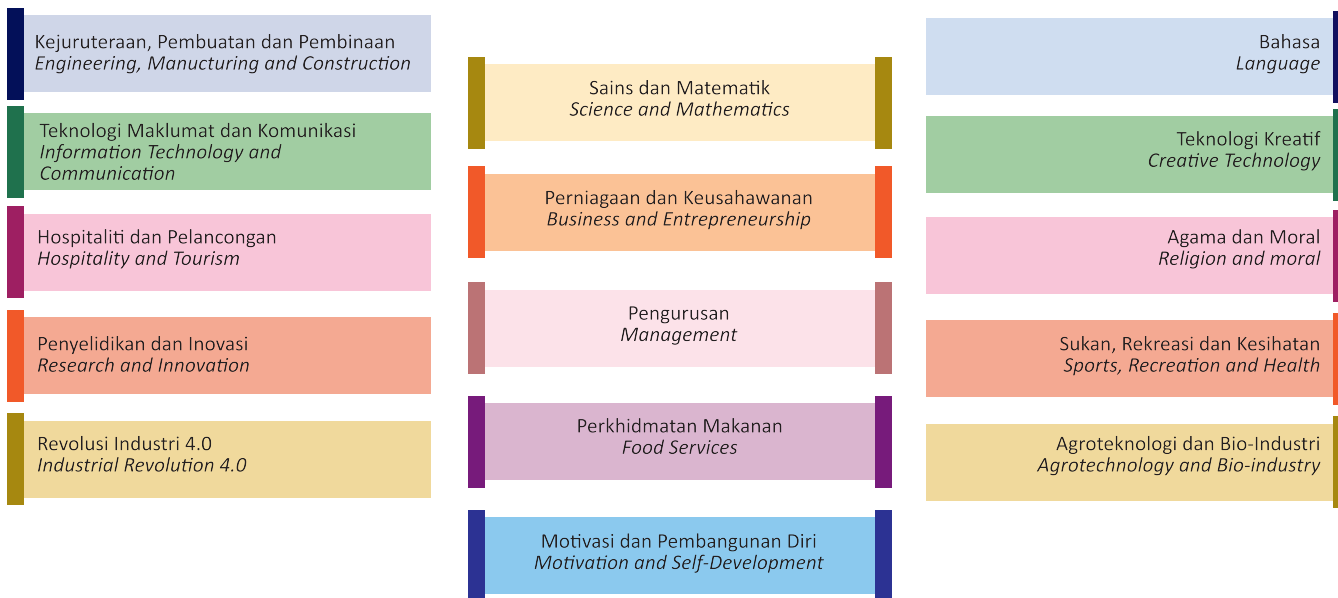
Kejuruteraan, Pembuatan dan Pembinaan
*Engineering, Manucturing and Construction*

Teknologi Maklumat dan Komunikasi
*Information Technology and Communication*

Hospitaliti dan Pelancongan
*Hospitality and Tourism*

Penyelidikan dan Inovasi
*Research and Innovation*

Revolusi Industri 4.0
*Industrial Revolution 4.0*

Sains dan Matematik
*Science and Mathematics*

Perniagaan dan Keusahawanan
*Business and Entrepreneurship*

Pengurusan
*Management*

Perkhidmatan Makanan
*Food Services*

Motivasi dan Pembangunan Diri
*Motivation and Self-Development*

Bahasa
*Language*

Teknologi Kreatif
*Creative Technology*

Agama dan Moral
*Religion and moral*

Sukan, Rekreasi dan Kesihatan
*Sports, Recreation and Health*

Agroteknologi dan Bio-Industri
*Agrotechnology and Bio-industry*